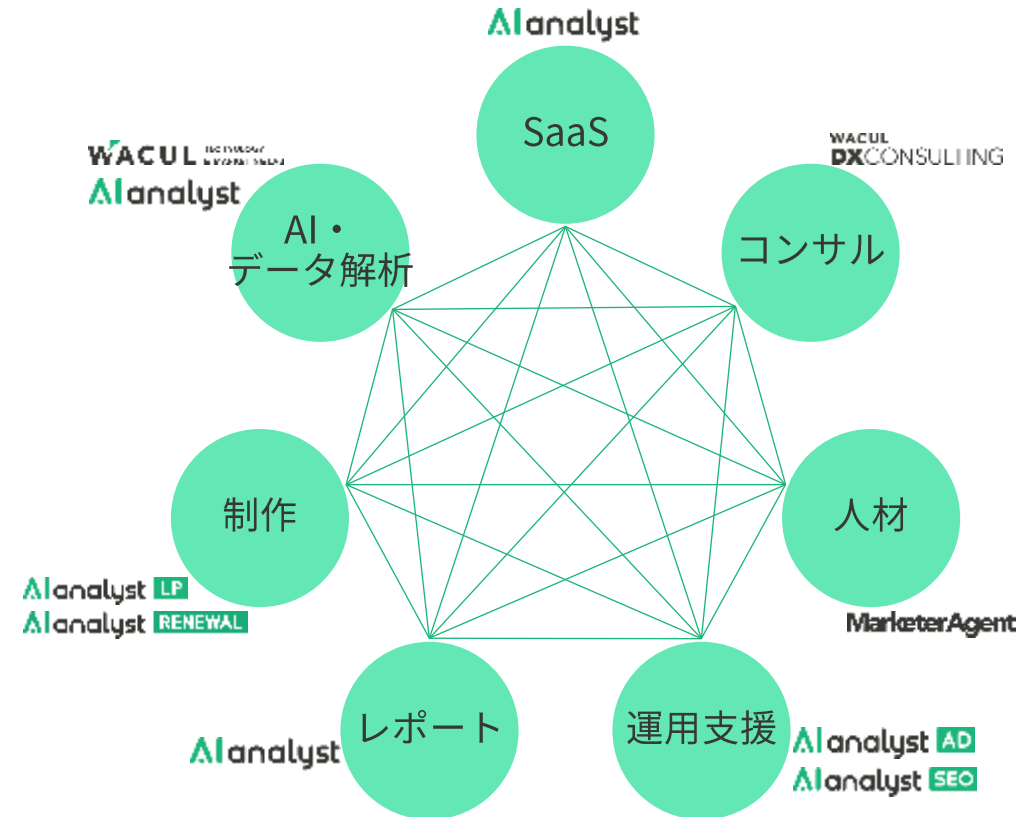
AI analyst

SaaS

WACUL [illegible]
AI analyst

WACUL
DXCONSULTING

AI・
データ解析

コンサル

制作

人材

AI analyst LP
AI analyst RENEWAL

MarketerAgent

AI analyst

レポート

運用支援

AI analyst AD
AI analyst SEO